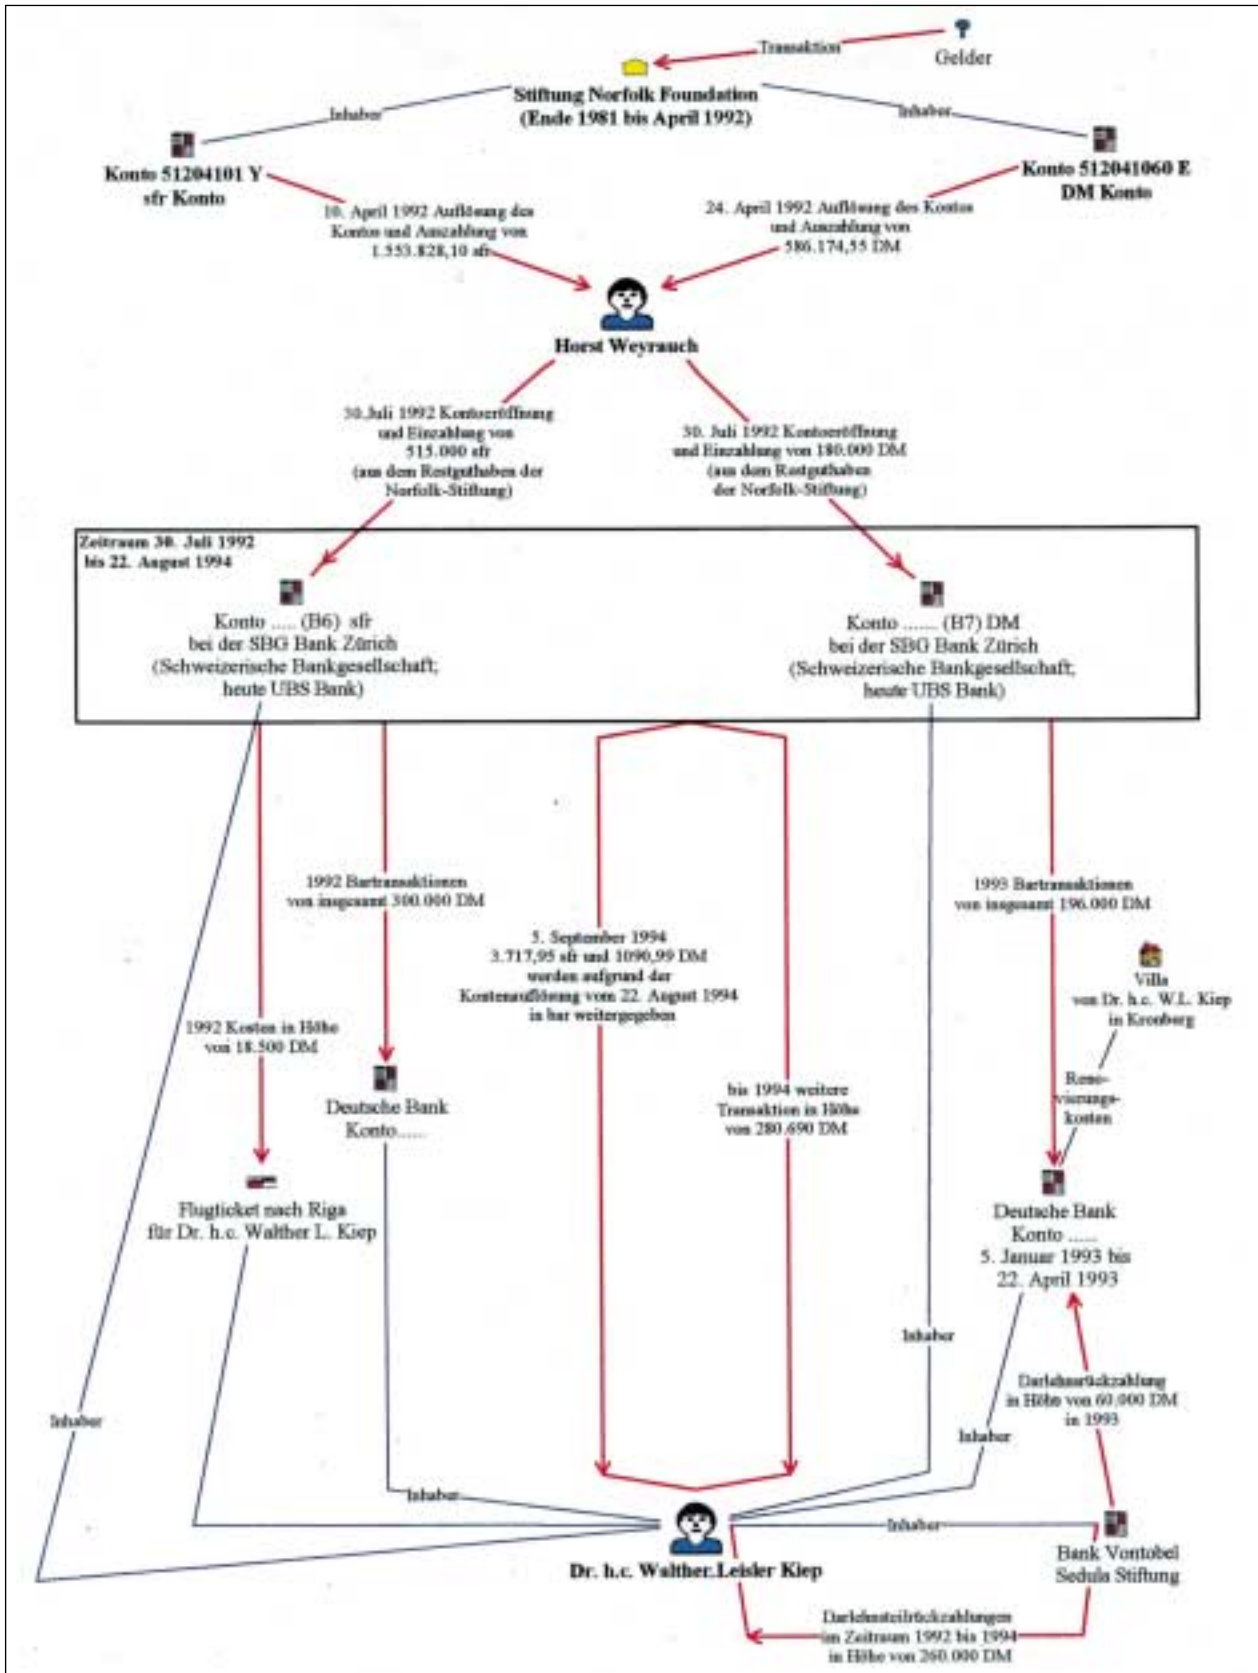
Gelder

Transaktion

Stiftung Norfolk Foundation (Ende 1981 bis April 1992)

Inhaber

Inhaber

Konto 51204101 Y sfr Konto

Konto 512041060 E DM Konto

10. April 1992 Auflösung des Kontos und Auszahlung von 1.553.828,10 sfr

24. April 1992 Auflösung des Kontos und Auszahlung von 586.174,55 DM

Horst Weyrauch

30.Juli 1992 Kontoeröffnung und Einzahlung von 515.000 sfr (aus dem Restguthaben der Norfolk-Stiftung)

30. Juli 1992 Kontoeröffnung und Einzahlung von 180.000 DM (aus dem Restguthaben der Norfolk-Stiftung)

Zeitraum 30. Juli 1992 bis 22. August 1994

Konto ..... (B6) sfr bei der SBG Bank Zürich (Schweizerische Bankgesellschaft; heute UBS Bank)

Konto ...... (B7) DM bei der SBG Bank Zürich (Schweizerische Bankgesellschaft; heute UBS Bank)

1992 Bartransaktionen von insgesamt 300.000 DM

1993 Bartransaktionen von insgesamt 196.000 DM

5. September 1994 3.717,95 sfr und 1090,99 DM werden aufgrund der Kontenauflösung vom 22. August 1994 in bar weitergegeben

Villa von Dr. h.c. W.L. Kiep in Kronberg

1992 Kosten in Höhe von 18.500 DM

Deutsche Bank Konto......

bis 1994 weitere Transaktion in Höhe von 280.690 DM

Renovierungskosten

Flugticket nach Riga für Dr. h.c. Walther L. Kiep

Deutsche Bank Konto ...... 5. Januar 1993 bis 22. April 1993

Inhaber

Darlehnsrückzahlung in Höhe von 60.000 DM in 1993

Inhaber

Inhaber

Inhaber

Inhaber

Dr. h.c. Walther.Leisler Kiep

Bank Vontobel Sedula Stiftung

Darlehensteilrückzahlungen im Zeitraum 1992 bis 1994 in Höhe von 260.000 DM